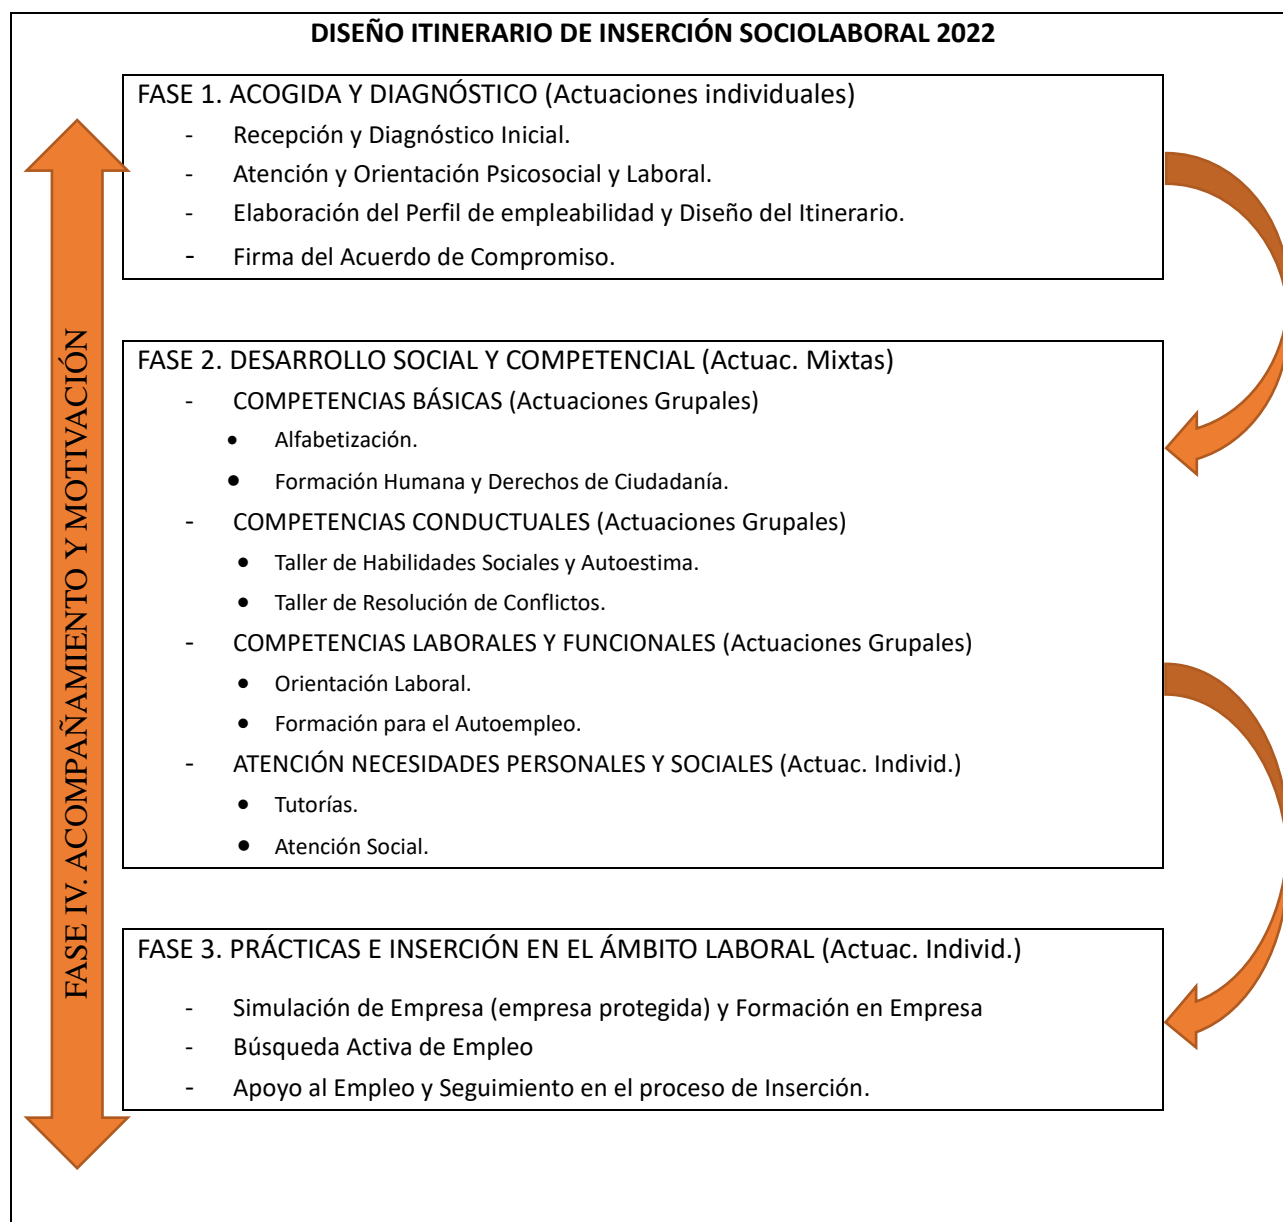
**DISEÑO ITINERARIO DE INSERCIÓN SOCIOLABORAL 2022**

FASE 1. ACOGIDA Y DIAGNÓSTICO (Actuaciones individuales)
- Recepción y Diagnóstico Inicial.
- Atención y Orientación Psicosocial y Laboral.
- Elaboración del Perfil de empleabilidad y Diseño del Itinerario.
- Firma del Acuerdo de Compromiso.

FASE 2. DESARROLLO SOCIAL Y COMPETENCIAL (Actuac. Mixtas)
- COMPETENCIAS BÁSICAS (Actuaciones Grupales)
  • Alfabetización.
  • Formación Humana y Derechos de Ciudadanía.
- COMPETENCIAS CONDUCTUALES (Actuaciones Grupales)
  • Taller de Habilidades Sociales y Autoestima.
  • Taller de Resolución de Conflictos.
- COMPETENCIAS LABORALES Y FUNCIONALES (Actuaciones Grupales)
  • Orientación Laboral.
  • Formación para el Autoempleo.
- ATENCIÓN NECESIDADES PERSONALES Y SOCIALES (Actuac. Individ.)
  • Tutorías.
  • Atención Social.

FASE 3. PRÁCTICAS E INSERCIÓN EN EL ÁMBITO LABORAL (Actuac. Individ.)
- Simulación de Empresa (empresa protegida) y Formación en Empresa
- Búsqueda Activa de Empleo
- Apoyo al Empleo y Seguimiento en el proceso de Inserción.

FASE IV. ACOMPAÑAMIENTO Y MOTIVACIÓN